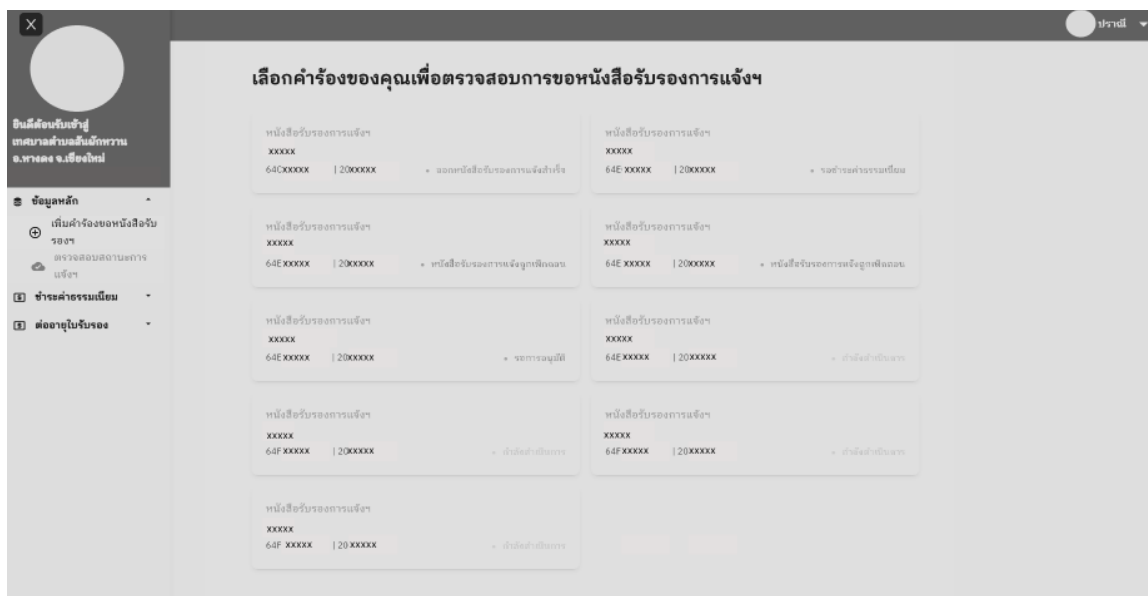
ปราณี

ยินดีต้อนรับเข้าสู่ เทศบาลตำบลสันผักหวาน อ.หางดง จ.เชียงใหม่

ข้อมูลหลัก

เพิ่มคำร้องขอหนังสือรับรองฯ

ตรวจสอบสถานะการแจ้งฯ

ชำระค่าธรรมเนียม

ต่ออายุใบรับรอง

เลือกคำร้องของคุณเพื่อตรวจสอบการขอหนังสือรับรองการแจ้งฯ

หนังสือรับรองการแจ้งฯ
XXXXX
64CXXXXX | 20XXXXX
• ออกหนังสือรับรองการแจ้งสำเร็จ

หนังสือรับรองการแจ้งฯ
XXXXX
64E XXXXX | 20XXXXX
• รอชำระค่าธรรมเนียม

หนังสือรับรองการแจ้งฯ
XXXXX
64EXXXXX | 20XXXXX
• หนังสือรับรองการแจ้งถูกเพิกถอน

หนังสือรับรองการแจ้งฯ
XXXXX
64E XXXXX | 20XXXXX
• หนังสือรับรองการแจ้งถูกเพิกถอน

หนังสือรับรองการแจ้งฯ
XXXXX
64EXXXXX | 20XXXXX
• รอการอนุมัติ

หนังสือรับรองการแจ้งฯ
XXXXX
64EXXXXX | 20XXXXX
• กำลังดำเนินการ

หนังสือรับรองการแจ้งฯ
XXXXX
64FXXXXX | 20XXXXX
• กำลังดำเนินการ

หนังสือรับรองการแจ้งฯ
XXXXX
64FXXXXX | 20XXXXX
• กำลังดำเนินการ

หนังสือรับรองการแจ้งฯ
XXXXX
64F XXXXX | 20 XXXXX
• กำลังดำเนินการ